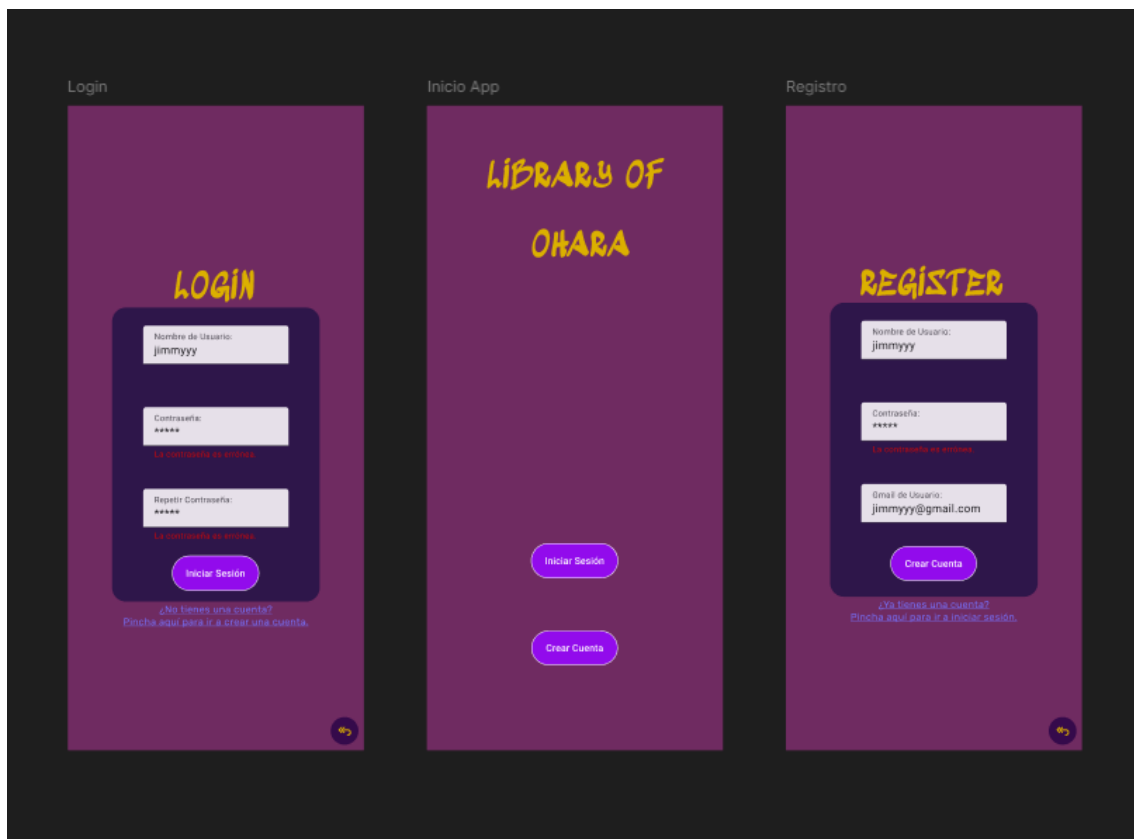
Login

LOGIN

Nombre de Usuario:
jimmyyy

Contraseña:
*****
La contraseña es errónea.

Repetir Contraseña:
*****
La contraseña es errónea.

Iniciar Sesión

¿No tienes una cuenta?
Pincha aquí para ir a crear una cuenta.

Inicio App

LIBRARY OF OHARA

Iniciar Sesión

Crear Cuenta

Registro

REGISTER

Nombre de Usuario:
jimmyyy

Contraseña:
*****
La contraseña es errónea.

Gmail de Usuario:
jimmyyy@gmail.com

Crear Cuenta

¿Ya tienes una cuenta?
Pincha aquí para ir a iniciar sesión.